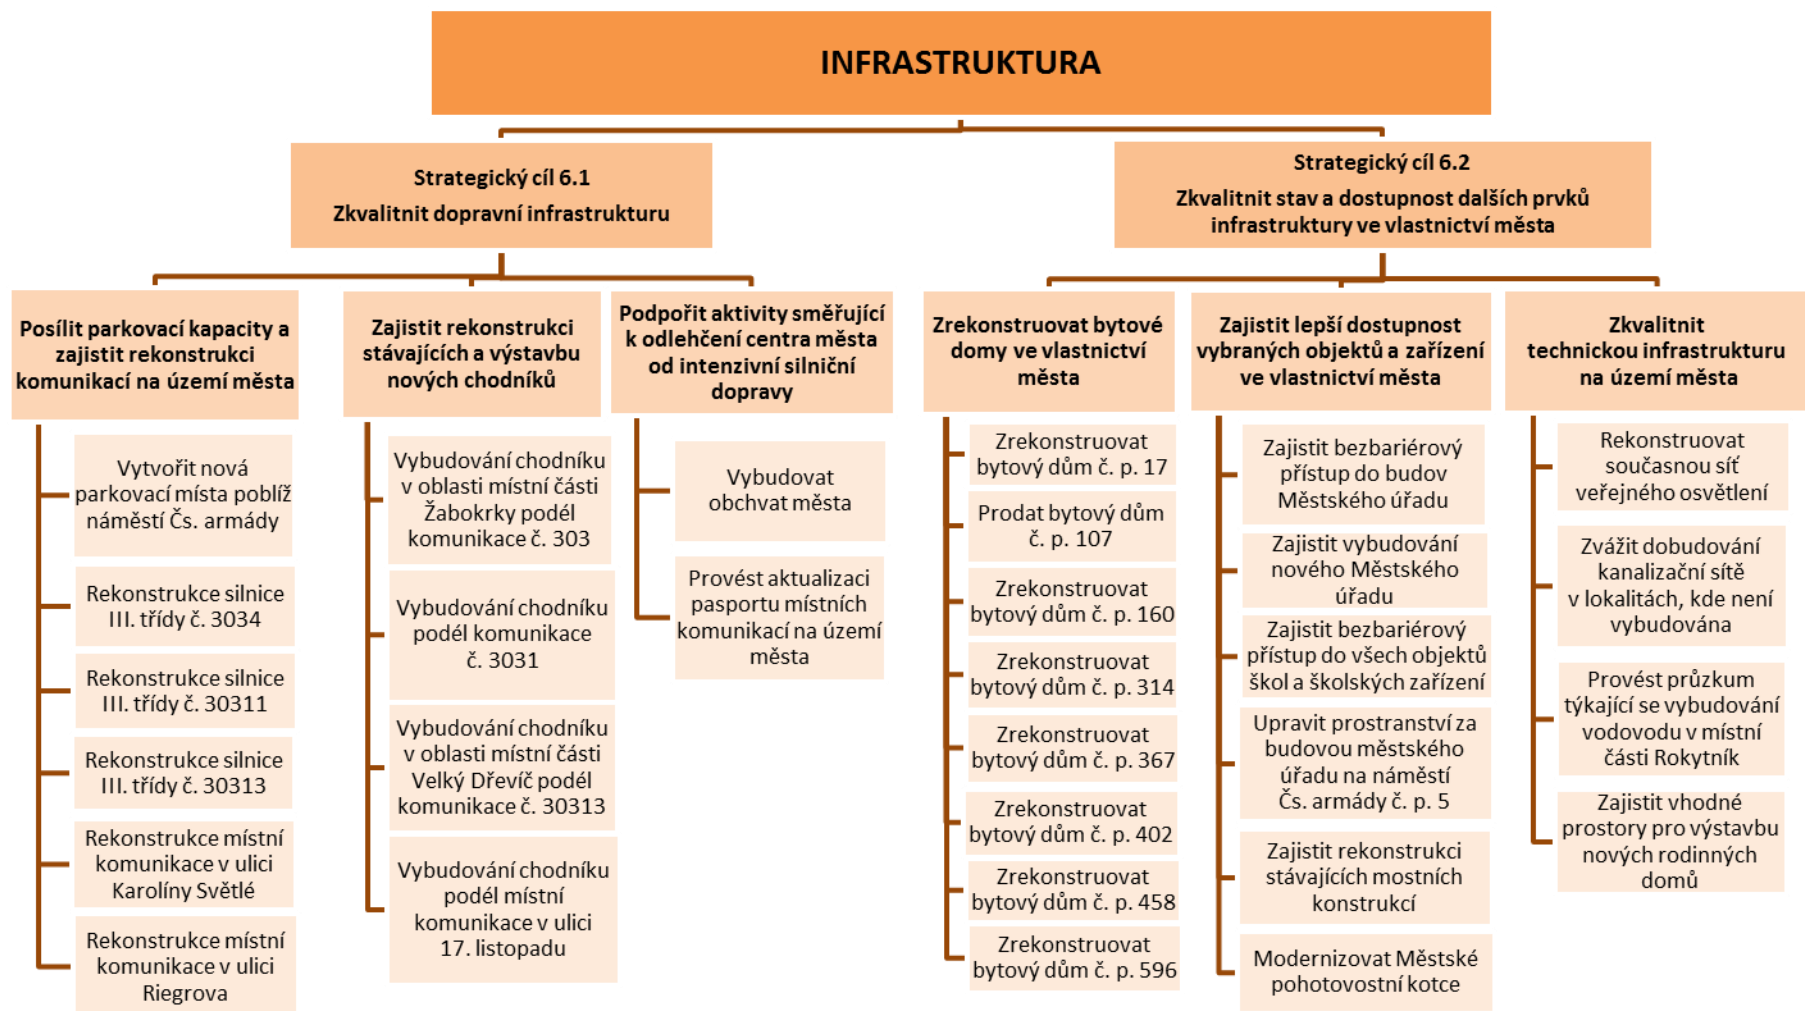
INFRASTRUKTURA

Strategický cíl 6.1
Zkvalitnit dopravní infrastrukturu

Strategický cíl 6.2
Zkvalitnit stav a dostupnost dalších prvků infrastruktury ve vlastnictví města

Posílit parkovací kapacity a zajistit rekonstrukci komunikací na území města

Vytvořit nová parkovací místa poblíž náměstí Čs. armády

Rekonstrukce silnice III. třídy č. 3034

Rekonstrukce silnice III. třídy č. 30311

Rekonstrukce silnice III. třídy č. 30313

Rekonstrukce místní komunikace v ulici Karolíny Světlé

Rekonstrukce místní komunikace v ulici Riegrova

Zajistit rekonstrukci stávajících a výstavbu nových chodníků

Vybudování chodníku v oblasti místní části Žabokrky podél komunikace č. 303

Vybudování chodníku podél komunikace č. 3031

Vybudování chodníku v oblasti místní části Velký Dřevíč podél komunikace č. 30313

Vybudování chodníku podél místní komunikace v ulici 17. listopadu

Podpořit aktivity směřující k odlehčení centra města od intenzivní silniční dopravy

Vybudovat obchvat města

Provést aktualizaci pasportu místních komunikací na území města

Zrekonstruovat bytové domy ve vlastnictví města

Zrekonstruovat bytový dům č. p. 17

Prodat bytový dům č. p. 107

Zrekonstruovat bytový dům č. p. 160

Zrekonstruovat bytový dům č. p. 314

Zrekonstruovat bytový dům č. p. 367

Zrekonstruovat bytový dům č. p. 402

Zrekonstruovat bytový dům č. p. 458

Zrekonstruovat bytový dům č. p. 596

Zajistit lepší dostupnost vybraných objektů a zařízení ve vlastnictví města

Zajistit bezbariérový přístup do budov Městského úřadu

Zajistit vybudování nového Městského úřadu

Zajistit bezbariérový přístup do všech objektů škol a školských zařízení

Upravit prostranství za budovou městského úřadu na náměstí Čs. armády č. p. 5

Zajistit rekonstrukci stávajících mostních konstrukcí

Modernizovat Městské pohotovostní kotce

Zkvalitnit technickou infrastrukturu na území města

Rekonstruovat současnou síť veřejného osvětlení

Zvážit dobudování kanalizační sítě v lokalitách, kde není vybudována

Provést průzkum týkající se vybudování vodovodu v místní části Rokytník

Zajistit vhodné prostory pro výstavbu nových rodinných domů